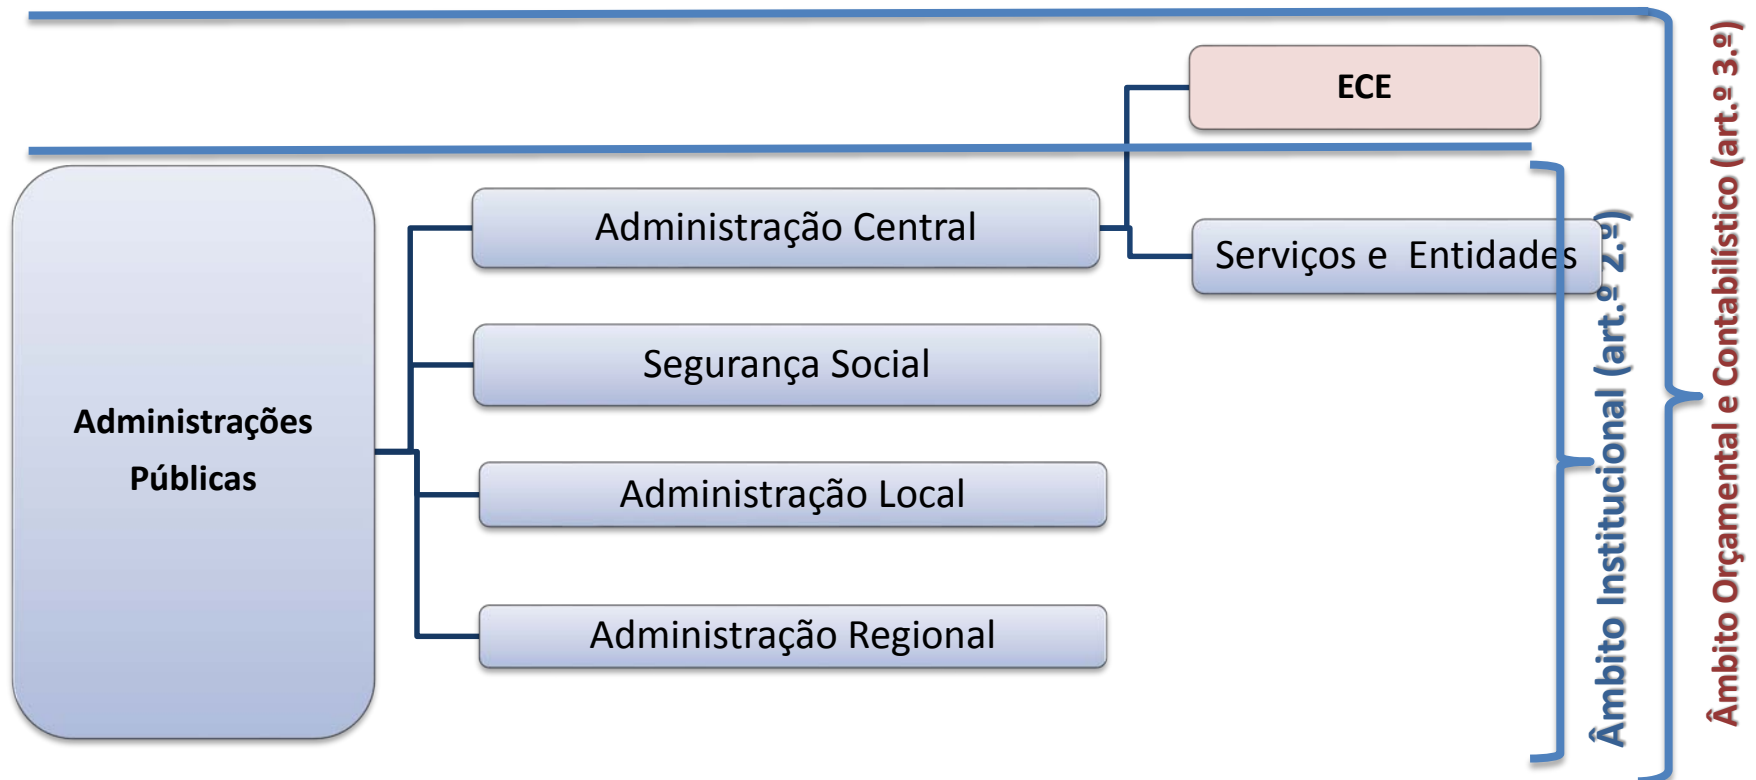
ECE

Administrações Públicas

Administração Central

Serviços e Entidades

Segurança Social

Administração Local

Administração Regional

Âmbito Institucional (art.º 2.º)

Âmbito Orçamental e Contabilístico (art.º 3.º)